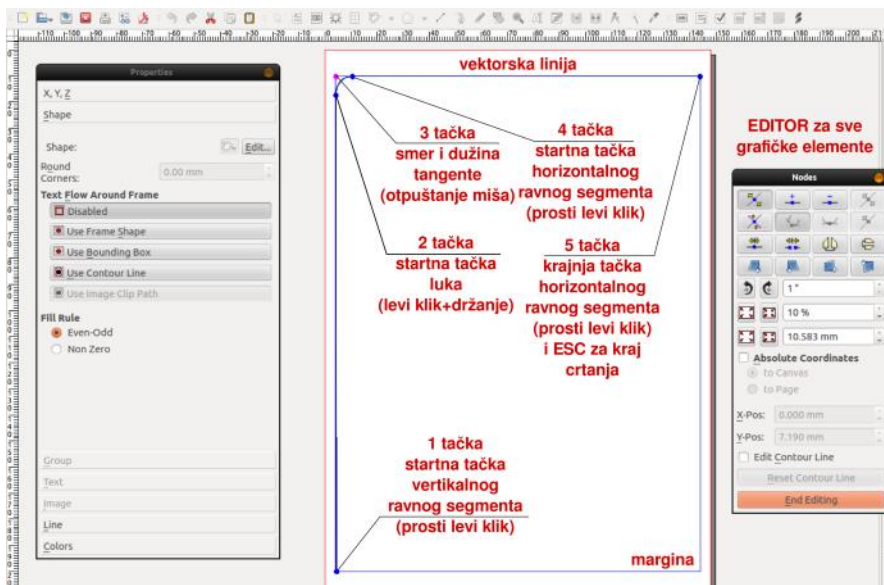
Properties

X, Y, Z

Shape

Shape:

Edit...

Round Corners:

0.00 mm

Text Flow Around Frame

Disabled

Use Frame Shape

Use Bounding Box

Use Contour Line

Use Image Clip Path

Fill Rule

Even-Odd

Non Zero

Group

Text

Image

Line

Colors

vektorska linija

3 tačka
smer i dužina tangente
(otpuštanje miša)

4 tačka
startna tačka horizontalnog ravnog segmenta
(prosti levi klik)

2 tačka
startna tačka luka
(levi klik+držanje)

5 tačka
krajnja tačka horizontalnog ravnog segmenta
(prosti levi klik)
i ESC za kraj crtanja

1 tačka
startna tačka vertikalnog ravnog segmenta
(prosti levi klik)

margina

EDITOR za sve grafičke elemente

Nodes

1 °

10 %

10.583 mm

Absolute Coordinates

to Canvas

to Page

X-Pos:

0.000 mm

Y-Pos:

7.190 mm

Edit Contour Line

Reset Contour Line

End Editing